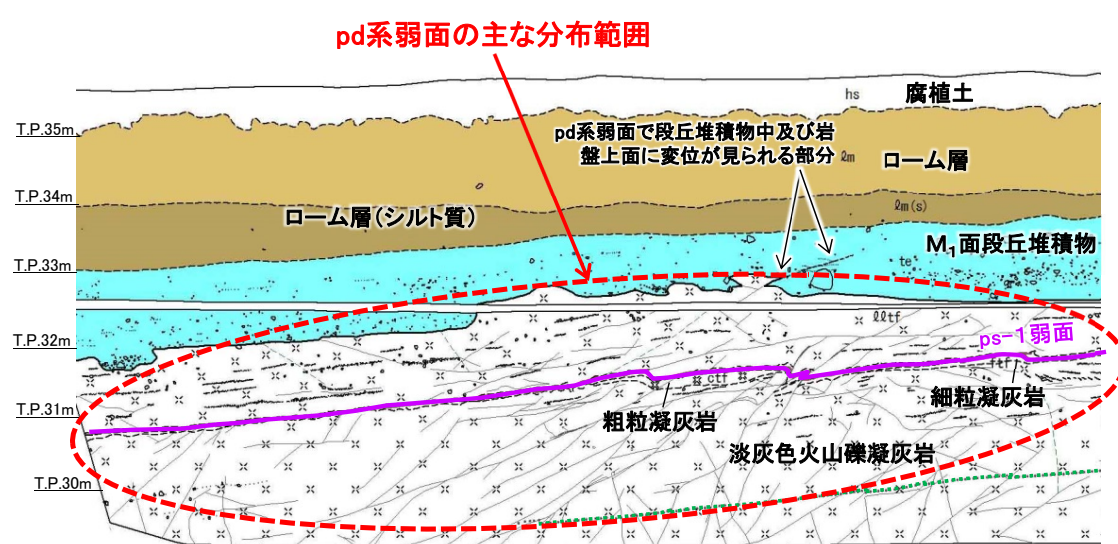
pd系弱面の主な分布範囲

hs
腐植土

T.P.35m

pd系弱面で段丘堆積物中及び岩盤上面に変位が見られる部分

ℓm
ローム層

T.P.34m

ローム層(シルト質)

ℓm(s)

T.P.33m

M$_1$面段丘堆積物

te

ℓℓtf

T.P.32m

ps-1弱面

ctf

T.P.31m

粗粒凝灰岩

細粒凝灰岩

淡灰色火山礫凝灰岩

T.P.30m